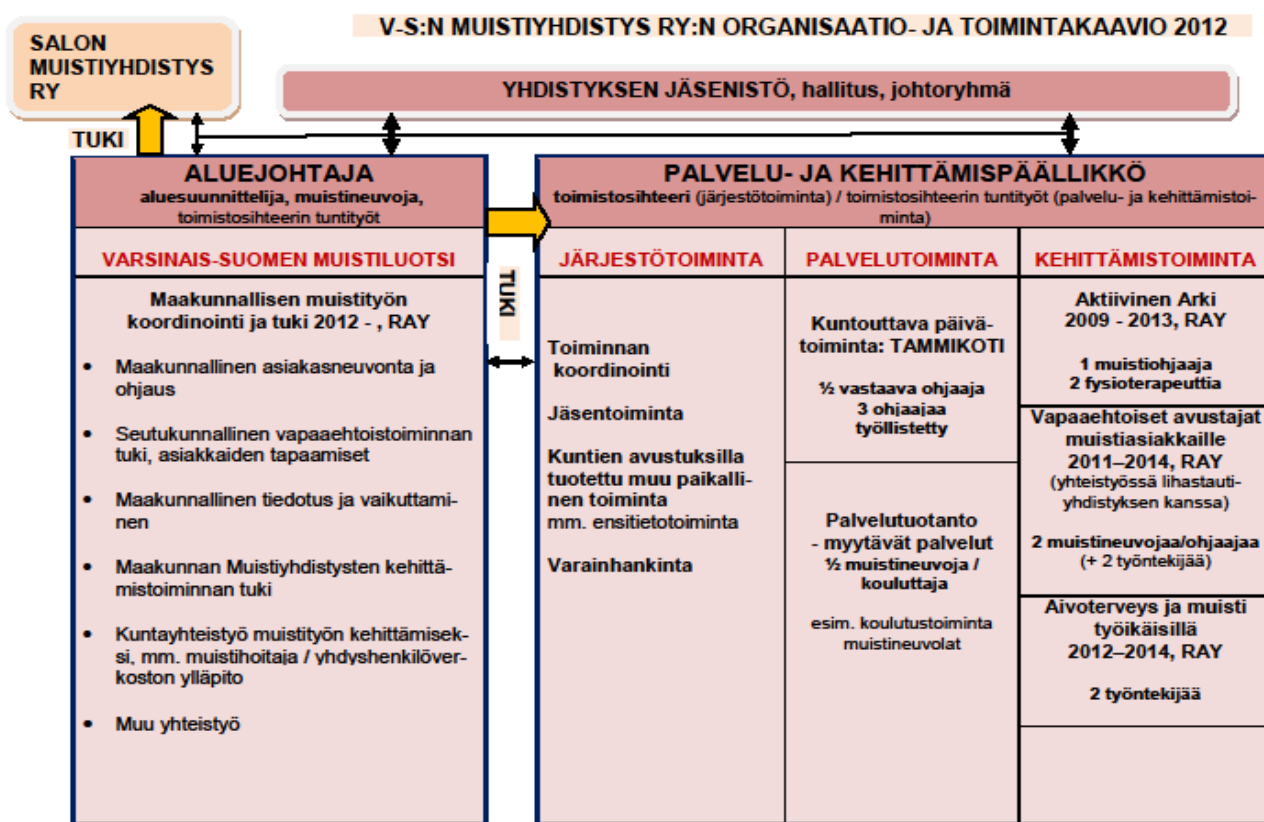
V-S:N MUISTIYHDISTYS RY:N ORGANISAATIO- JA TOIMINTAKAAVIO 2012

SALON MUISTIYHDISTYS RY

YHDISTYKSEN JÄSENISTÖ, hallitus, johtoryhmä

TUKI

ALUEJOHTAJA
aluesuunnittelija, muistineuvoja, toimistosihteerin tuntityöt

VARSINAIS-SUOMEN MUISTILUOTSI

Maakunnallisen muistityön koordinointi ja tuki 2012 - , RAY

• Maakunnallinen asiakasneuvonta ja ohjaus

• Seutukunnallinen vapaaehtoistoiminnan tuki, asiakkaiden tapaamiset

• Maakunnallinen tiedotus ja vaikuttaminen

• Maakunnan Muistiyhdistysten kehittämistoiminnan tuki

• Kuntayhteistyö muistityön kehittämiseksi, mm. muistihoitaja / yhdyshenkilöverkoston ylläpito

• Muu yhteistyö

TUKI

PALVELU- JA KEHITTÄMISPÄÄLLIKKÖ
toimistosihteeri (järjestötoiminta) / toimistosihteerin tuntityöt (palvelu- ja kehittämistoiminta)

JÄRJESTÖTOIMINTA

Toiminnan koordinointi

Jäsentoiminta

Kuntien avustuksilla tuotettu muu paikallinen toiminta
mm. ensitietotoiminta

Varainhankinta

PALVELUTOIMINTA

Kuntouttava päivätoiminta: TAMMIKOTI

½ vastaava ohjaaja
3 ohjaajaa
työllistetty

Palvelutuotanto
- myytävät palvelut
½ muistineuvoja / kouluttaja

esim. koulutustoiminta
muistineuvolat

KEHITTÄMISTOIMINTA

Aktiivinen Arki
2009 - 2013, RAY

1 muistiohjaaja
2 fysioterapeuttia

Vapaaehtoiset avustajat muistiasiakkaille
2011–2014, RAY
(yhteistyössä lihastautiyhdistyksen kanssa)

2 muistineuvojaa/ohjaajaa
(+ 2 työntekijää)

Aivoterveys ja muisti työikäisillä
2012–2014, RAY

2 työntekijää